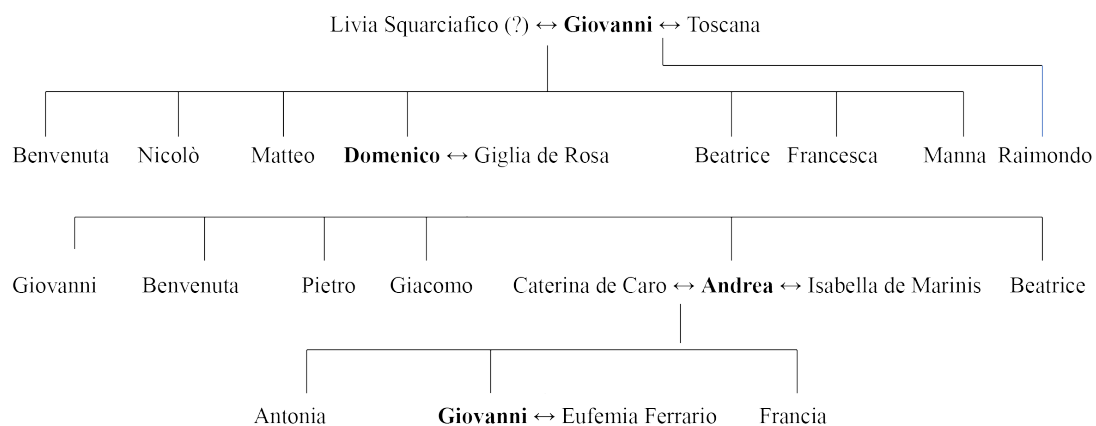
Livia Squarciafico (?) ↔ **Giovanni** ↔ Toscana

Benvenuta Nicolò Matteo **Domenico** ↔ Giglia de Rosa Beatrice Francesca Manna Raimondo

Giovanni Benvenuta Pietro Giacomo Caterina de Caro ↔ **Andrea** ↔ Isabella de Marinis Beatrice

Antonia **Giovanni** ↔ Eufemia Ferrario Francia